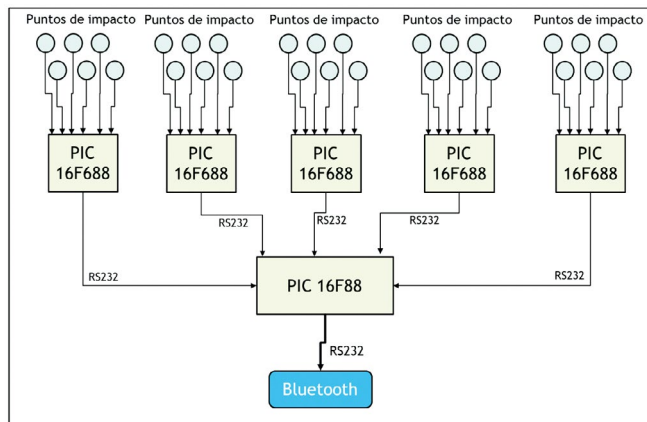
Puntos de impacto
Puntos de impacto
Puntos de impacto
Puntos de impacto
Puntos de impacto

PIC 16F688
PIC 16F688
PIC 16F688
PIC 16F688
PIC 16F688

RS232
RS232
RS232
RS232
RS232

PIC 16F88

RS232

Bluetooth